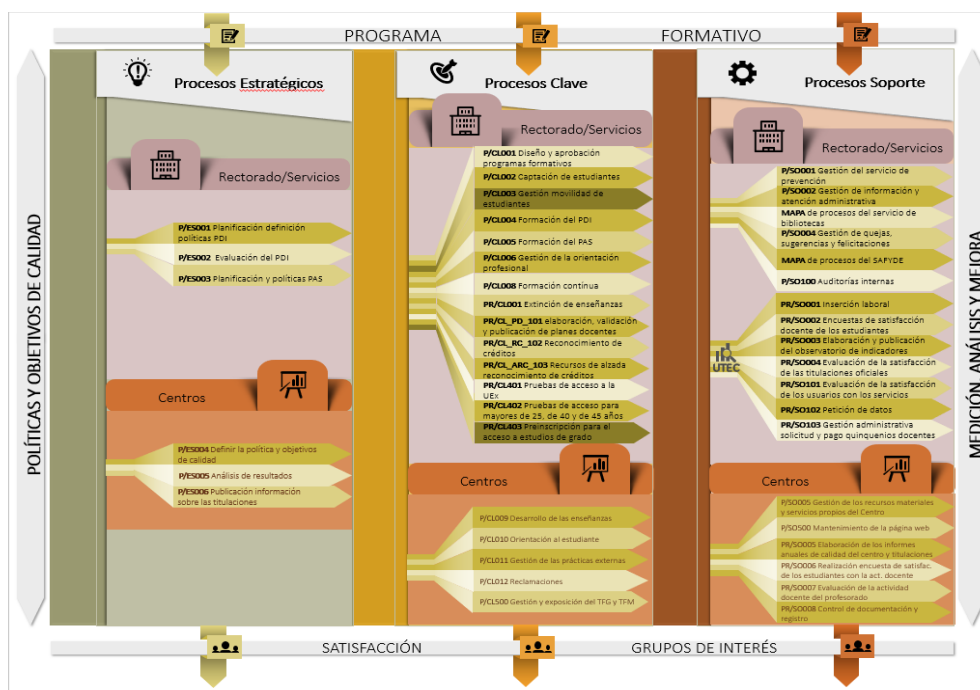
PROGRAMA FORMATIVO

POLÍTICAS Y OBJETIVOS DE CALIDAD

Procesos Estratégicos

Rectorado/Servicios

P/ES001 Planificación definición políticas PDI
P/ES002 Evaluación del PDI
P/ES003 Planificación y políticas PAS

Centros

P/ES004 Definir la política y objetivos de calidad
P/ES005 Análisis de resultados
P/ES006 Publicación información sobre las titulaciones

Procesos Clave

Rectorado/Servicios

P/CL001 Diseño y aprobación programas formativos
P/CL002 Captación de estudiantes
P/CL003 Gestión movilidad de estudiantes
P/CL004 Formación del PDI
P/CL005 Formación del PAS
P/CL006 Gestión de la orientación profesional
P/CL008 Formación continua
PR/CL001 Extinción de enseñanzas
PR/CL_PD_101 elaboración, validación y publicación de planes docentes
PR/CL_RC_102 Reconocimiento de créditos
PR/CL_ARC_103 Recursos de alzada reconocimiento de créditos
PR/CL401 Pruebas de acceso a la UEx
PR/CL402 Pruebas de acceso para mayores de 25, de 40 y de 45 años
PR/CL403 Preinscripción para el acceso a estudios de grado

Centros

P/CL009 Desarrollo de las enseñanzas
P/CL010 Orientación al estudiante
P/CL011 Gestión de las prácticas externas
P/CL012 Reclamaciones
P/CL500 Gestión y exposición del TFG y TFM

Procesos Soporte

Rectorado/Servicios

P/SO001 Gestión del servicio de prevención
P/SO002 Gestión de información y atención administrativa
MAPA de procesos del servicio de bibliotecas
P/SO004 Gestión de quejas, sugerencias y felicitaciones
MAPA de procesos del SAFYDE
P/SO100 Auditorías internas

UTEC

PR/SO001 Inserción laboral
PR/SO002 Encuestas de satisfacción docente de los estudiantes
PR/SO003 Elaboración y publicación del observatorio de indicadores
PR/SO004 Evaluación de la satisfacción de las titulaciones oficiales
PR/SO101 Evaluación de la satisfacción de los usuarios con los servicios
PR/SO102 Petición de datos
PR/SO103 Gestión administrativa solicitud y pago quinquenios docentes

Centros

P/SO005 Gestión de los recursos materiales y servicios propios del Centro
P/SO500 Mantenimiento de la página web
PR/SO005 Elaboración de los informes anuales de calidad del centro y titulaciones
PR/SO006 Realización encuesta de satisfac. de los estudiantes con la act. docente
PR/SO007 Evaluación de la actividad docente del profesorado
PR/SO008 Control de documentación y registro

MEDICIÓN, ANÁLISIS Y MEJORA

SATISFACCIÓN GRUPOS DE INTERÉS